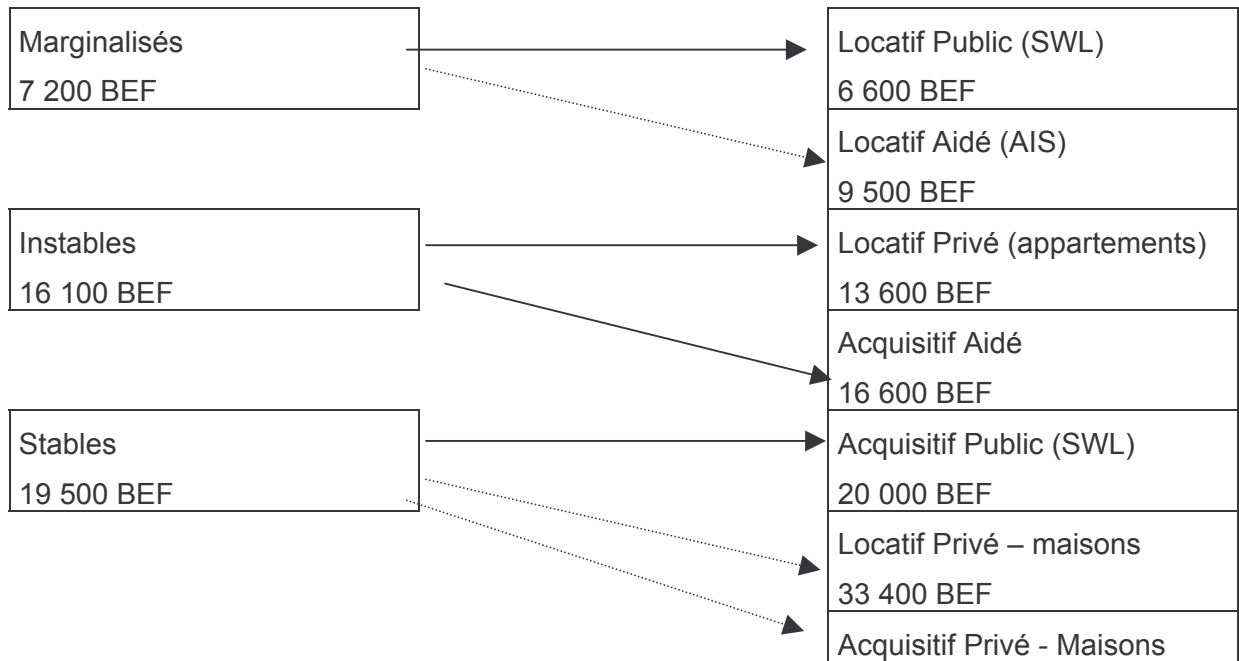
Marginalisés
7 200 BEF

Instables
16 100 BEF

Stables
19 500 BEF

Locatif Public (SWL)
6 600 BEF

Locatif Aidé (AIS)
9 500 BEF

Locatif Privé (appartements)
13 600 BEF

Acquisitif Aidé
16 600 BEF

Acquisitif Public (SWL)
20 000 BEF

Locatif Privé – maisons
33 400 BEF

Acquisitif Privé - Maisons